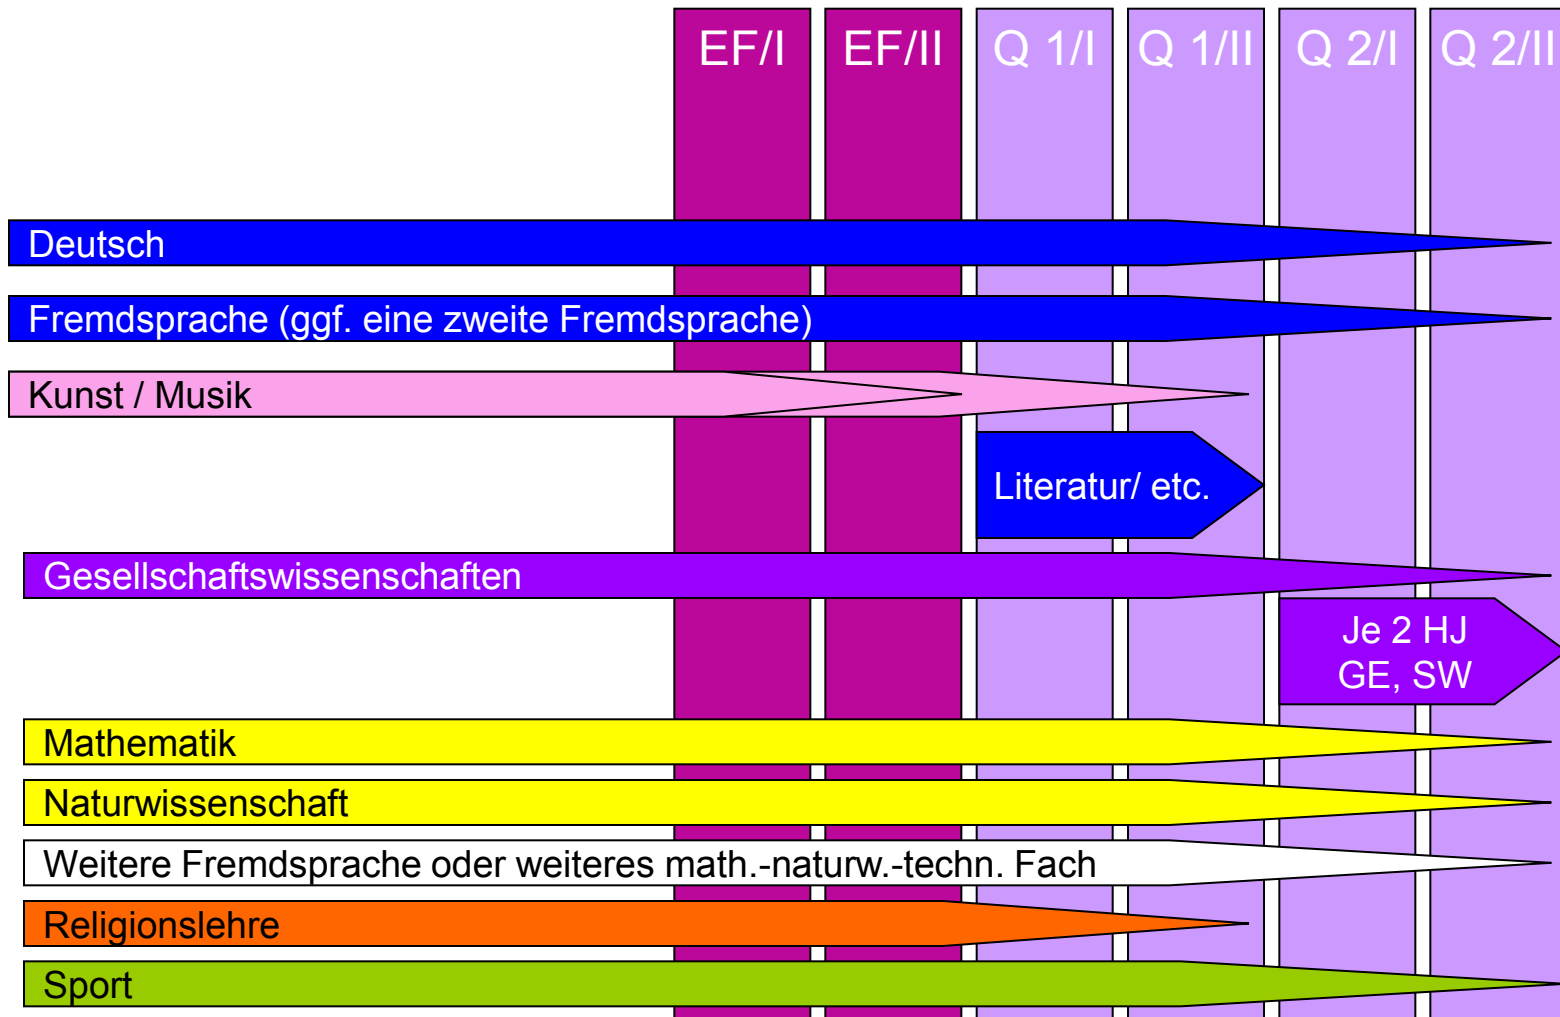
EF/I EF/II Q 1/I Q 1/II Q 2/I Q 2/II

Deutsch

Fremdsprache (ggf. eine zweite Fremdsprache)

Kunst / Musik

Literatur/ etc.

Gesellschaftswissenschaften

Je 2 HJ GE, SW

Mathematik

Naturwissenschaft

Weitere Fremdsprache oder weiteres math.-naturw.-techn. Fach

Religionslehre

Sport